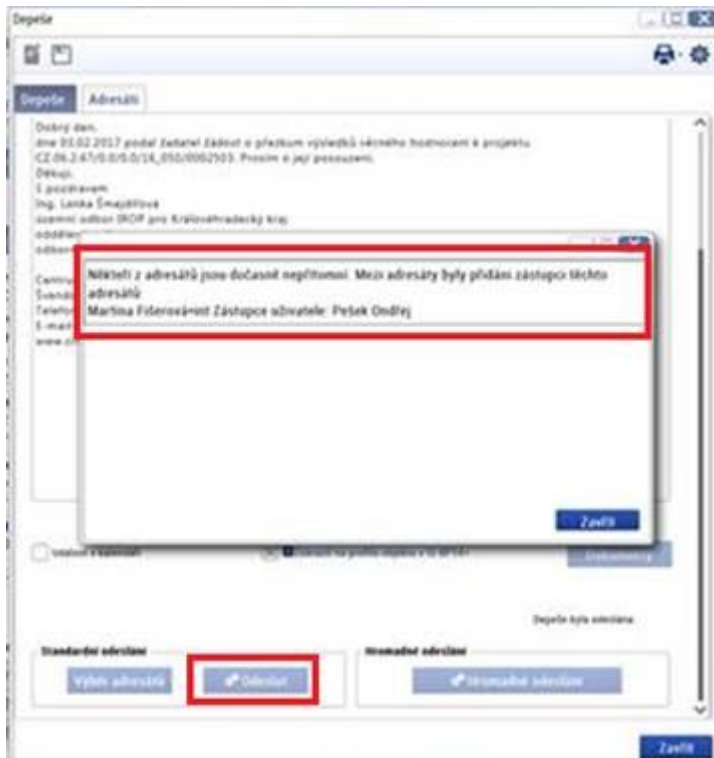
Depeše

Depeše | Adresáti

Dobrý den,
dne 03.02.2017 podal žadatel žádost o přezkum výsledků věcného hodnocení k projektu CZ.06.2.47/0.0/0.0/16_050/0002503. Prosím o její posouzení.
Děkuji.
S pozdravem
Ing. Lenka Šmajdlová
územní odbor IROP pro Královéhradecký kraj
odděle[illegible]
odbor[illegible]

Centr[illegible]
Švand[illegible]
Telefo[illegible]
E-mail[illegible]
www.c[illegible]

Někteří z adresátů jsou dočasně nepřítomni. Mezi adresáty byly přidáni zástupci těchto adresátů
Martina Fišerová:Zástupce uživatele: Pešek Ondřej

Zavřít

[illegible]

Depeše byla odeslána

Standardní odeslání
Výběr adresátů
Odeslat

Hromadné odeslání
Hromadné odeslání

Zavřít